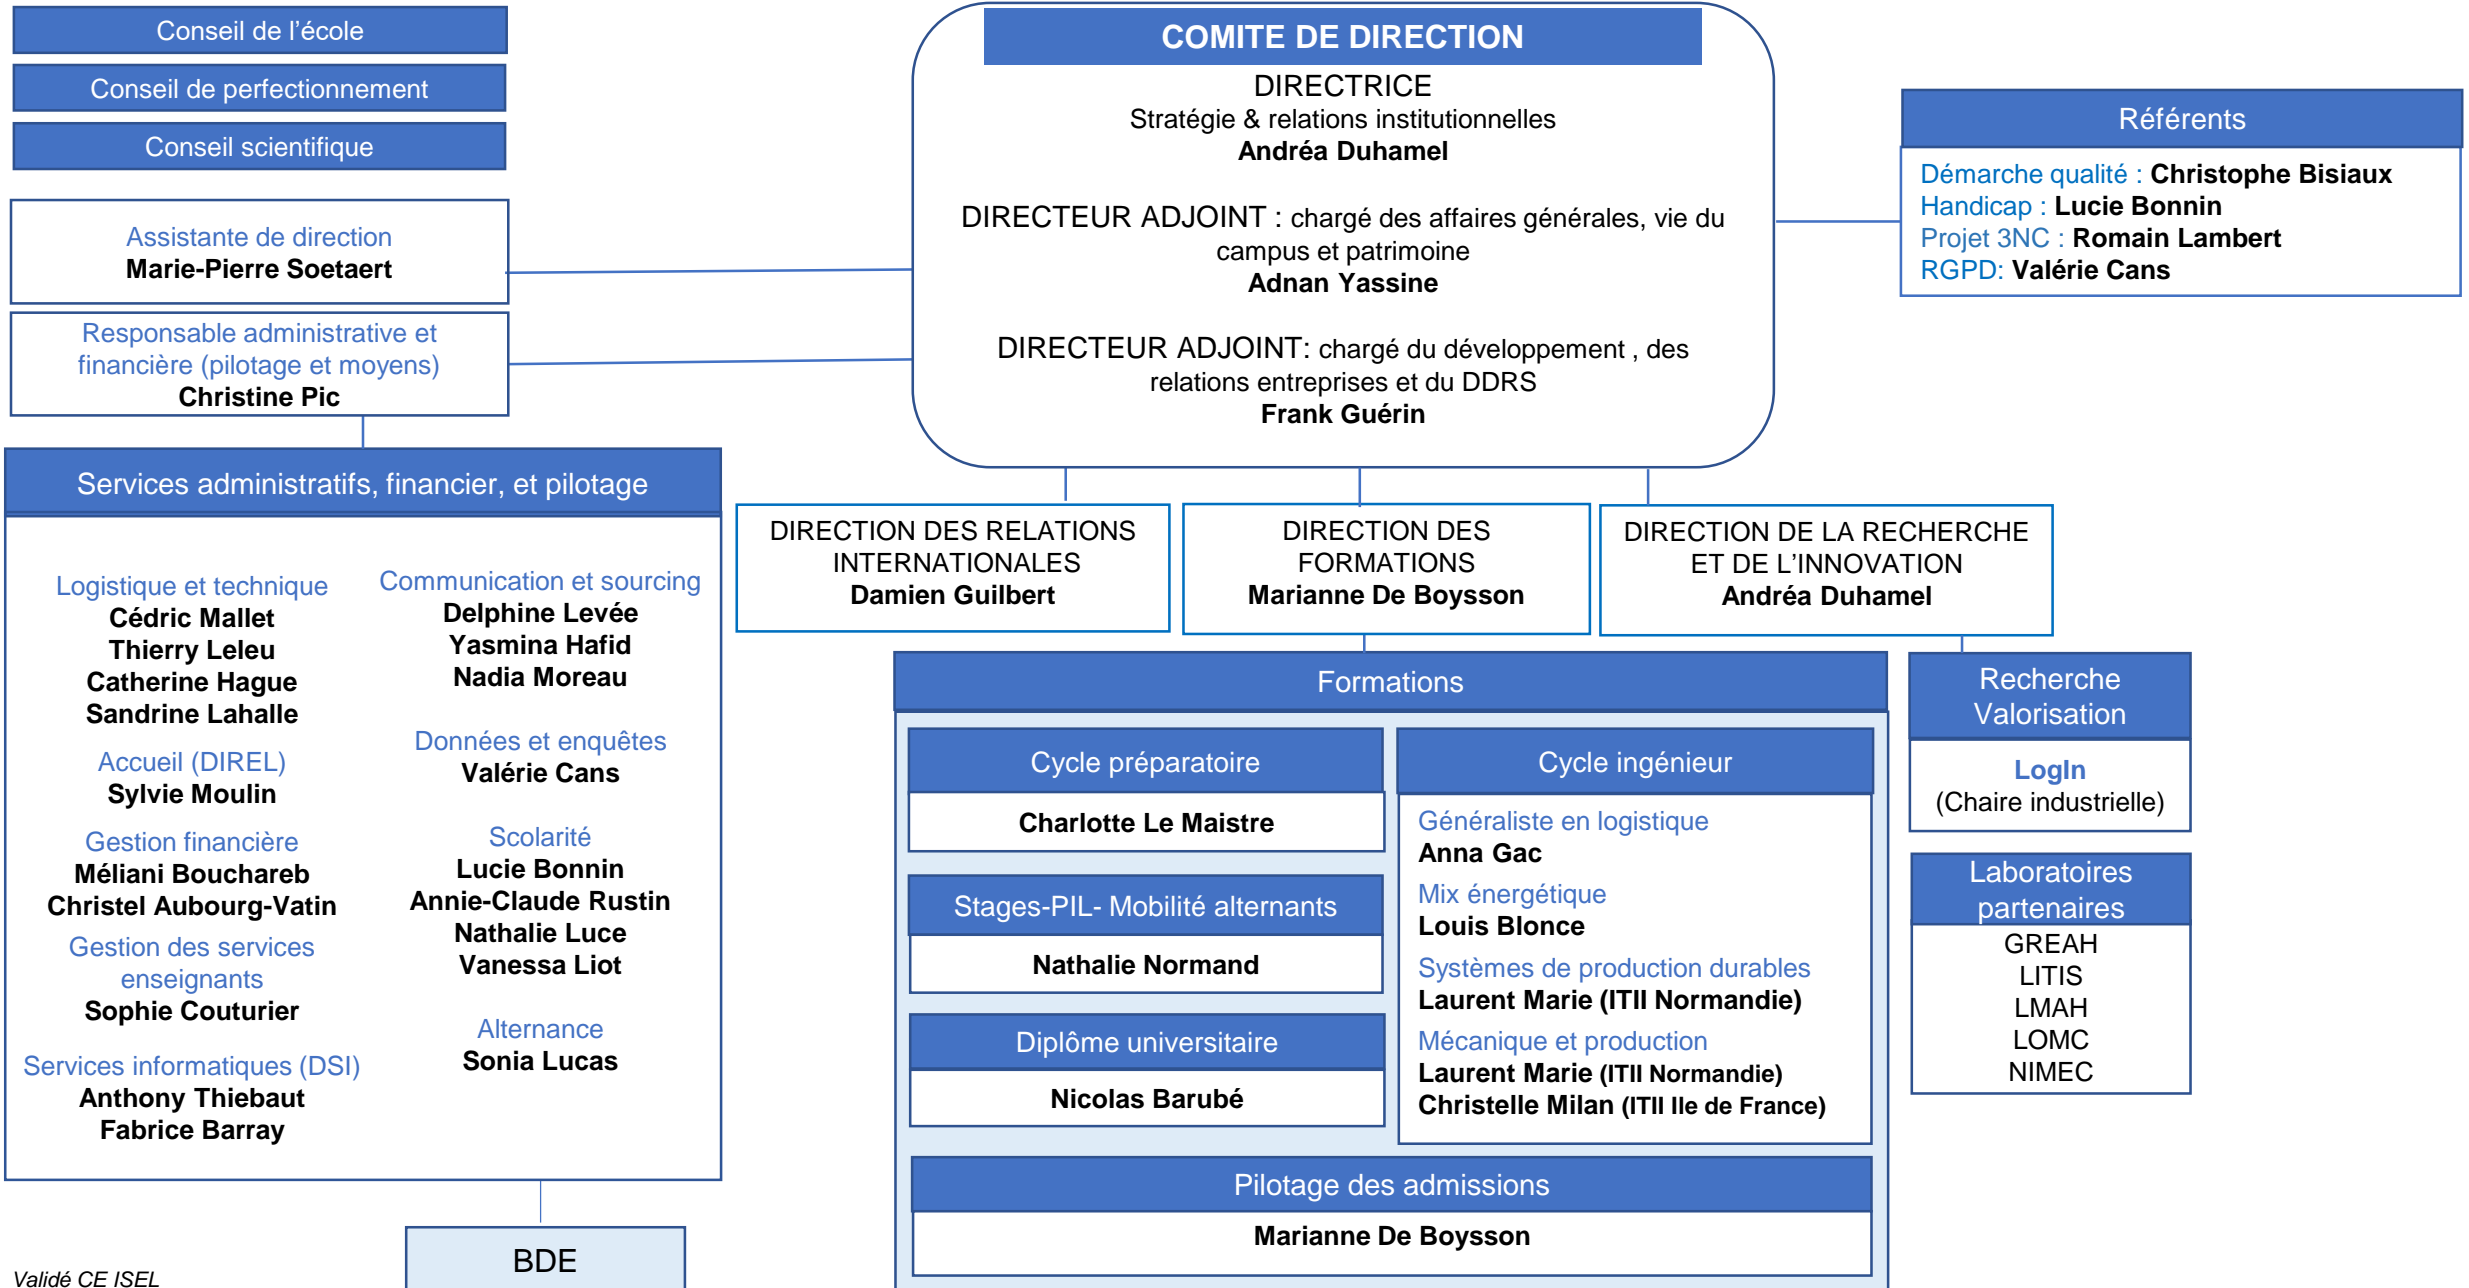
Conseil de l'école

Conseil de perfectionnement

Conseil scientifique

Assistante de direction
Marie-Pierre Soetaert

Responsable administrative et financière (pilotage et moyens)
Christine Pic

COMITE DE DIRECTION

DIRECTRICE
Stratégie & relations institutionnelles
Andréa Duhamel

DIRECTEUR ADJOINT : chargé des affaires générales, vie du campus et patrimoine
Adnan Yassine

DIRECTEUR ADJOINT: chargé du développement , des relations entreprises et du DDRS
Frank Guérin

Référents

Démarche qualité : Christophe Bisiaux
Handicap : Lucie Bonnin
Projet 3NC : Romain Lambert
RGPD: Valérie Cans

Services administratifs, financier, et pilotage

Logistique et technique
Cédric Mallet
Thierry Leleu
Catherine Hague
Sandrine Lahalle

Accueil (DIREL)
Sylvie Moulin

Gestion financière
Méliani Bouchareb
Christel Aubourg-Vatin

Gestion des services enseignants
Sophie Couturier

Services informatiques (DSI)
Anthony Thiebaut
Fabrice Barray

Communication et sourcing
Delphine Levée
Yasmina Hafid
Nadia Moreau

Données et enquêtes
Valérie Cans

Scolarité
Lucie Bonnin
Annie-Claude Rustin
Nathalie Luce
Vanessa Liot

Alternance
Sonia Lucas

DIRECTION DES RELATIONS INTERNATIONALES
Damien Guilbert

DIRECTION DES FORMATIONS
Marianne De Boysson

DIRECTION DE LA RECHERCHE ET DE L'INNOVATION
Andréa Duhamel

Formations

Cycle préparatoire
Charlotte Le Maistre

Stages-PIL- Mobilité alternants
Nathalie Normand

Diplôme universitaire
Nicolas Barubé

Cycle ingénieur

Généraliste en logistique
Anna Gac
Mix énergétique
Louis Blonce
Systèmes de production durables
Laurent Marie (ITII Normandie)
Mécanique et production
Laurent Marie (ITII Normandie)
Christelle Milan (ITII Ile de France)

Pilotage des admissions
Marianne De Boysson

Recherche Valorisation

LogIn
(Chaire industrielle)

Laboratoires partenaires
GREAH
LITIS
LMAH
LOMC
NIMEC

BDE

Validé CE ISEL